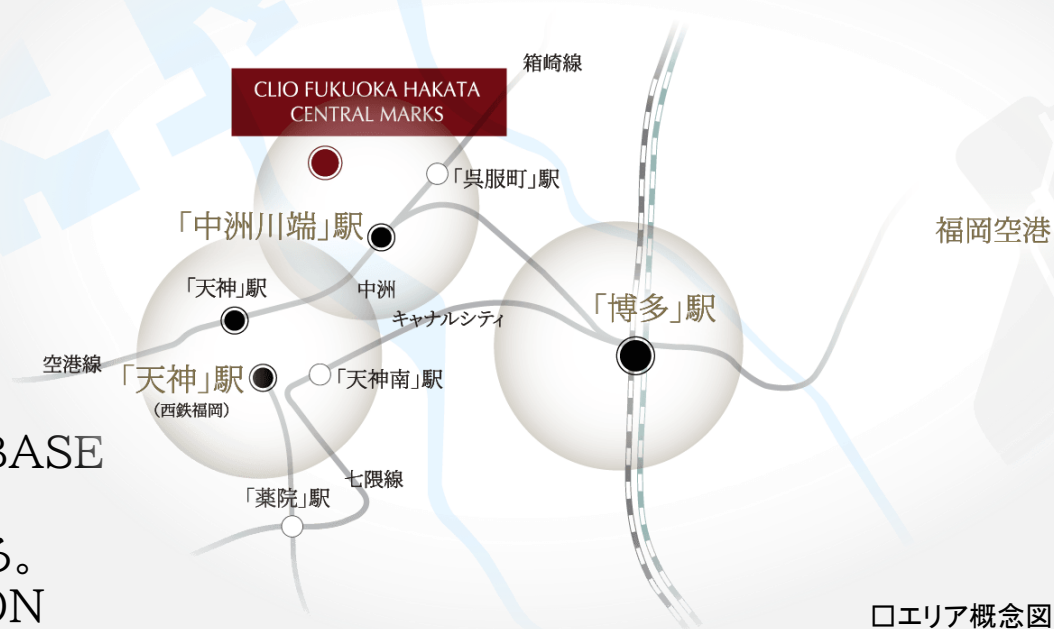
箱崎線

CLIO FUKUOKA HAKATA CENTRAL MARKS

「呉服町」駅

「中洲川端」駅

福岡空港

「天神」駅

中洲

キャナルシティ

「博多」駅

空港線

「天神」駅
(西鉄福岡)

「天神南」駅

BASE

七隈線

「薬院」駅

る。

ON

□エリア概念図